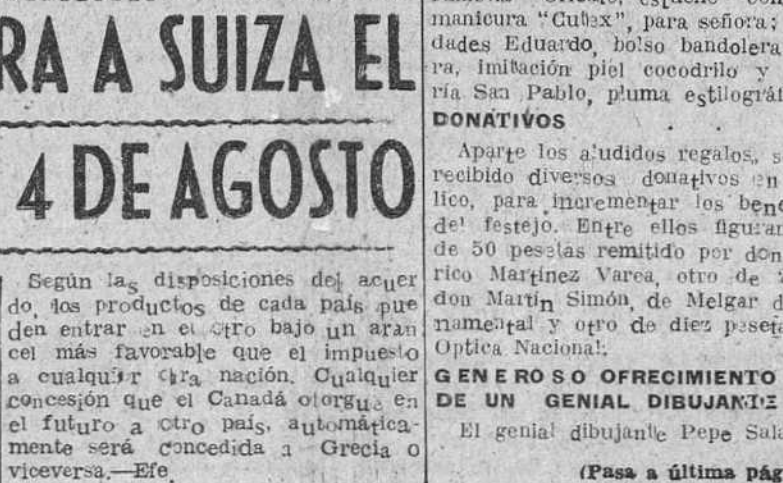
RA A SUIZA EL 4 DE AGOSTO

Según las disposiciones del acuerdo, los productos de cada país pueden entrar en el otro bajo un arancel más favorable que el impuesto a cualquier otra nación. Cualquier concesión que el Canadá otorgue en el futuro a otro país, automáticamente será concedida a Grecia o viceversa.—Efe

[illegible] estuche con manicura "Cutex", para señora; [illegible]dades Eduardo, bolso bandolera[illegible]ra, imitación piel cocodrilo y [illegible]ría San Pablo, pluma estilográf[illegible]

DONATIVOS

Aparte los aludidos regalos, s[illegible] recibido diversos donativos en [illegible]lico, para incrementar los bene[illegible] del festejo. Entre ellos figuran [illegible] de 50 pesetas remitido por don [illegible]rico Martínez Varea, otro de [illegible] don Martín Simón, de Melgar d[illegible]namental y otro de diez peseta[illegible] Optica Nacional.

GENEROSO OFRECIMIENTO DE UN GENIAL DIBUJANTE

El genial dibujante Pepe Sala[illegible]

(Pasa a última pág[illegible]